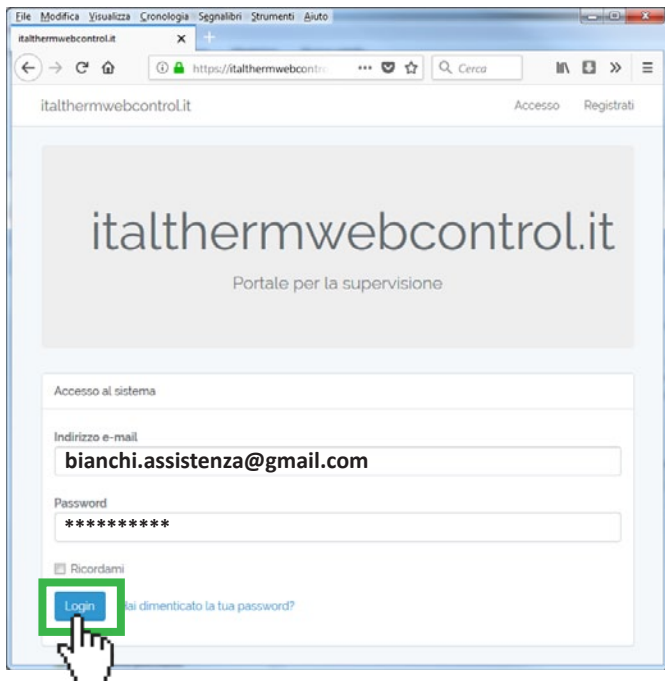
File Modifica Visualizza Cronologia Segnalibri Strumenti Aiuto

italthermwebcontrol.it ×

https://italthermwebcontr ··· Cerca

italthermwebcontrol.it Accesso Registrati

italthermwebcontrol.it

Portale per la supervisione

Accesso al sistema

Indirizzo e-mail

bianchi.assistenza@gmail.com

Password

**********

Ricordami

Login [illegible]ai dimenticato la tua password?